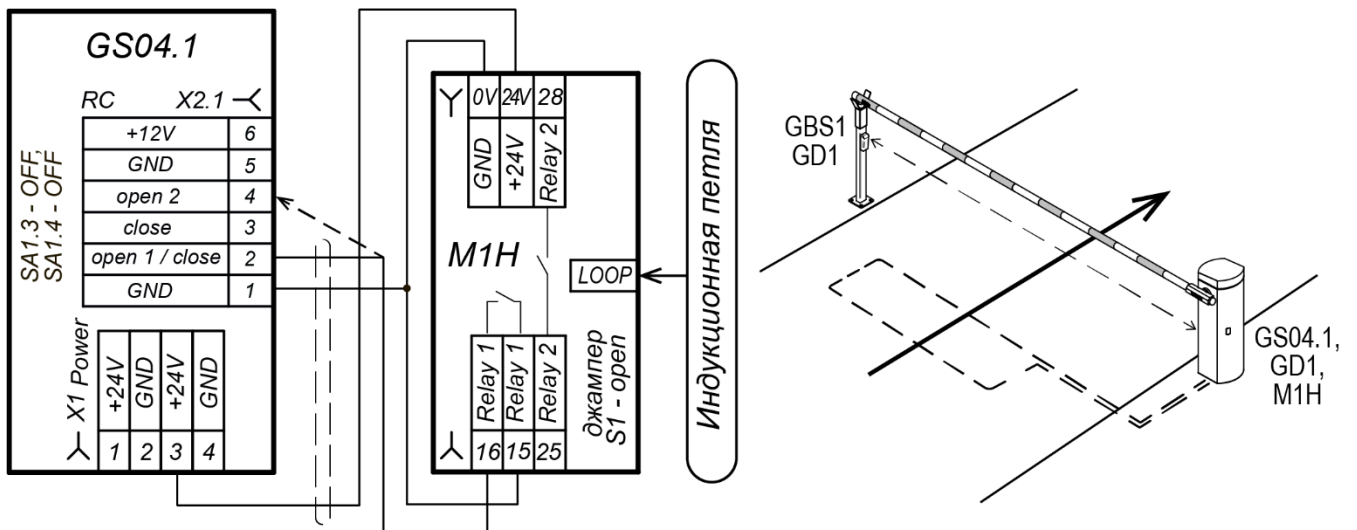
GS04.1

RC X2.1

| +12V | 6 |
|---|---|
| GND | 5 |
| open 2 | 4 |
| close | 3 |
| open 1 / close | 2 |
| GND | 1 |

SA1.3 - OFF, SA1.4 - OFF

X1 Power

| +24V | GND | +24V | GND |
|---|---|---|---|
| 1 | 2 | 3 | 4 |

| 0V | 24V | 28 |
|---|---|---|
| GND | +24V | Relay 2 |

M1H

LOOP

| Relay 1 | Relay 1 | Relay 2 |
|---|---|---|
| 16 | 15 | 25 |

джампер S1 - open

Индукционная петля

GBS1 GD1

GS04.1, GD1, M1H